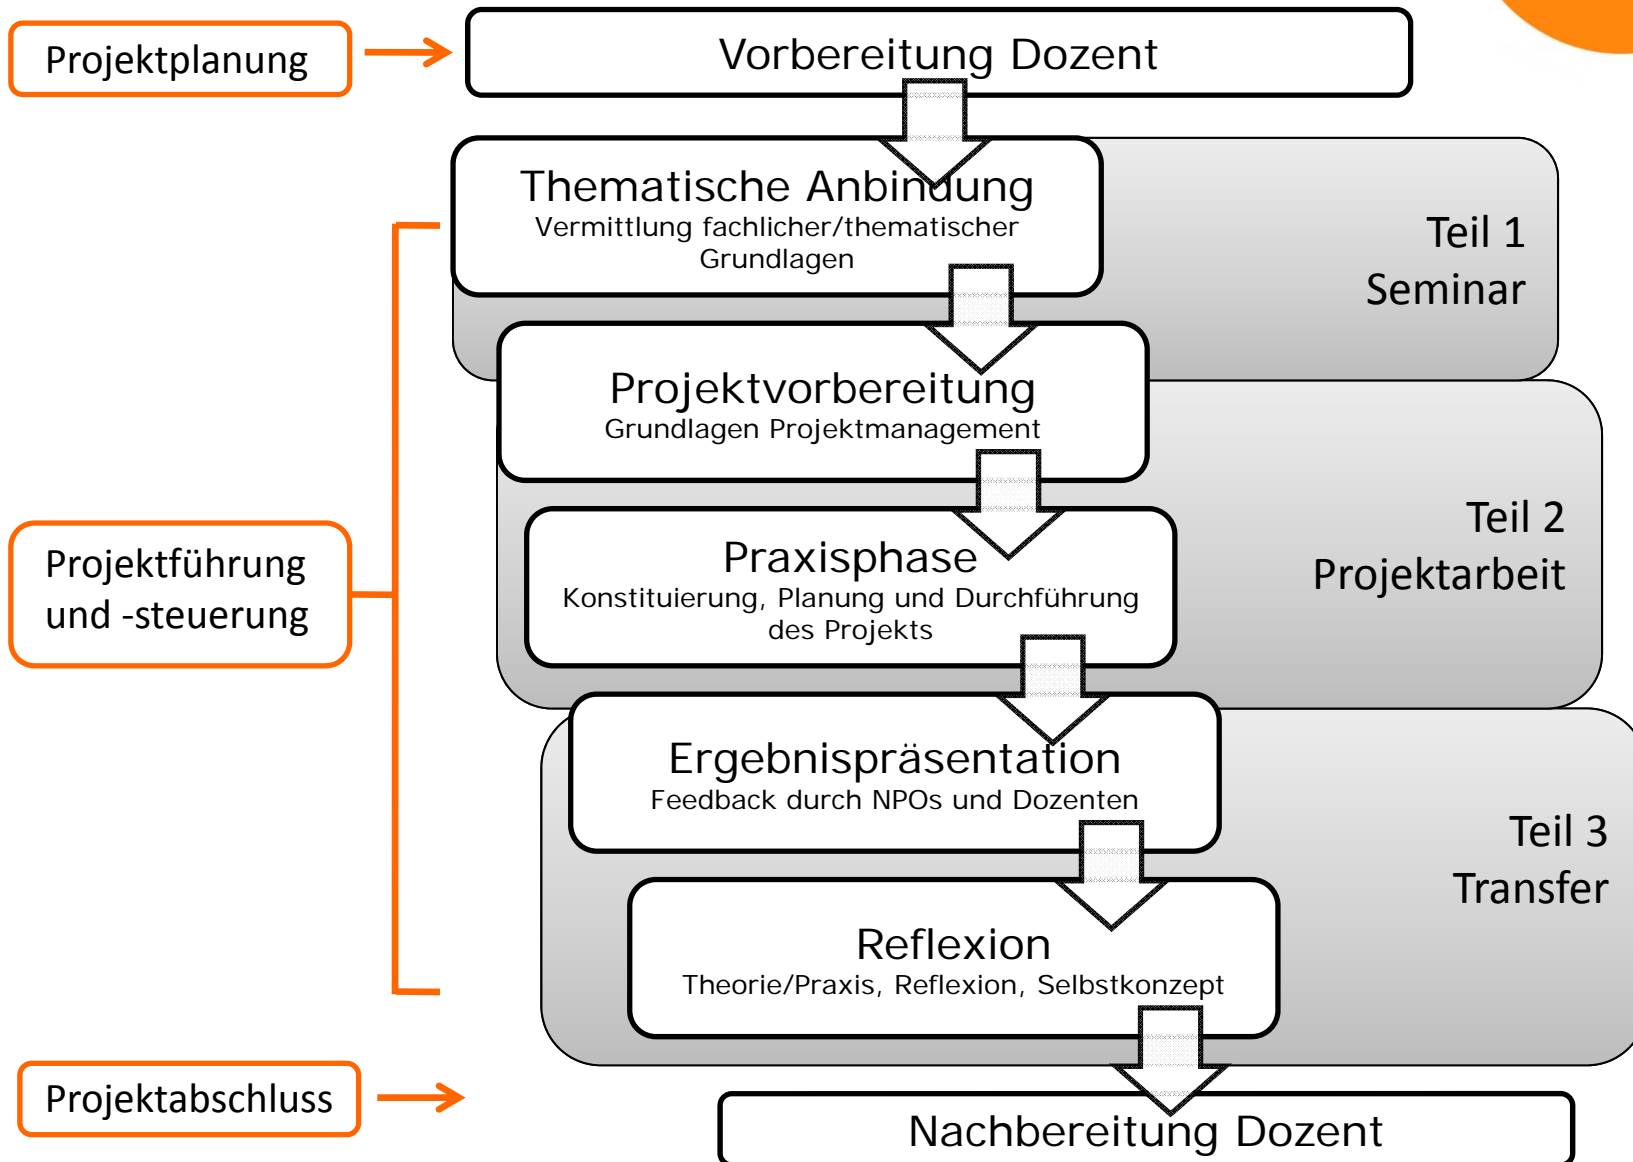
Projektplanung

Vorbereitung Dozent

Thematische Anbindung
Vermittlung fachlicher/thematischer Grundlagen

Teil 1
Seminar

Projektvorbereitung
Grundlagen Projektmanagement

Praxisphase
Konstituierung, Planung und Durchführung des Projekts

Teil 2
Projektarbeit

Projektführung und -steuerung

Ergebnispräsentation
Feedback durch NPOs und Dozenten

Reflexion
Theorie/Praxis, Reflexion, Selbstkonzept

Teil 3
Transfer

Projektabschluss

Nachbereitung Dozent